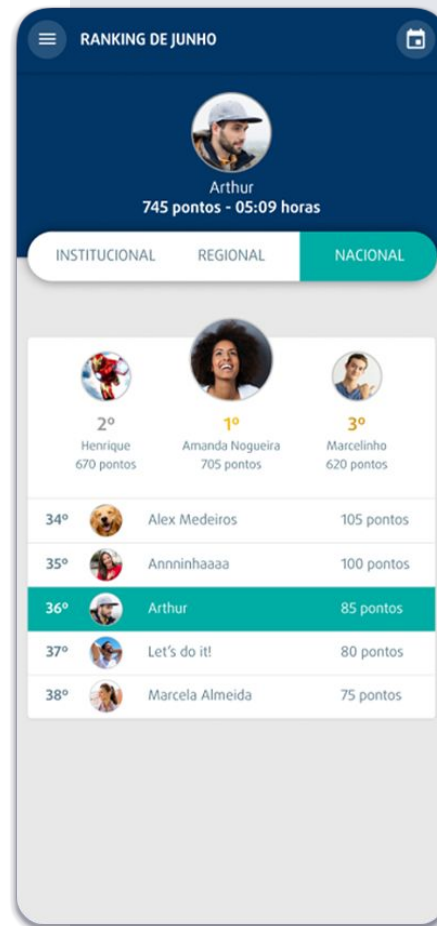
RANKING DE JUNHO

Arthur
745 pontos - 05:09 horas

INSTITUCIONAL REGIONAL NACIONAL

2º
Henrique
670 pontos

1º
Amanda Nogueira
705 pontos

3º
Marcelinho
620 pontos

| | | |
|---|---|---|
| 34º | Alex Medeiros | 105 pontos |
| 35º | Annninhaaaa | 100 pontos |
| 36º | Arthur | 85 pontos |
| 37º | Let's do it! | 80 pontos |
| 38º | Marcela Almeida | 75 pontos |